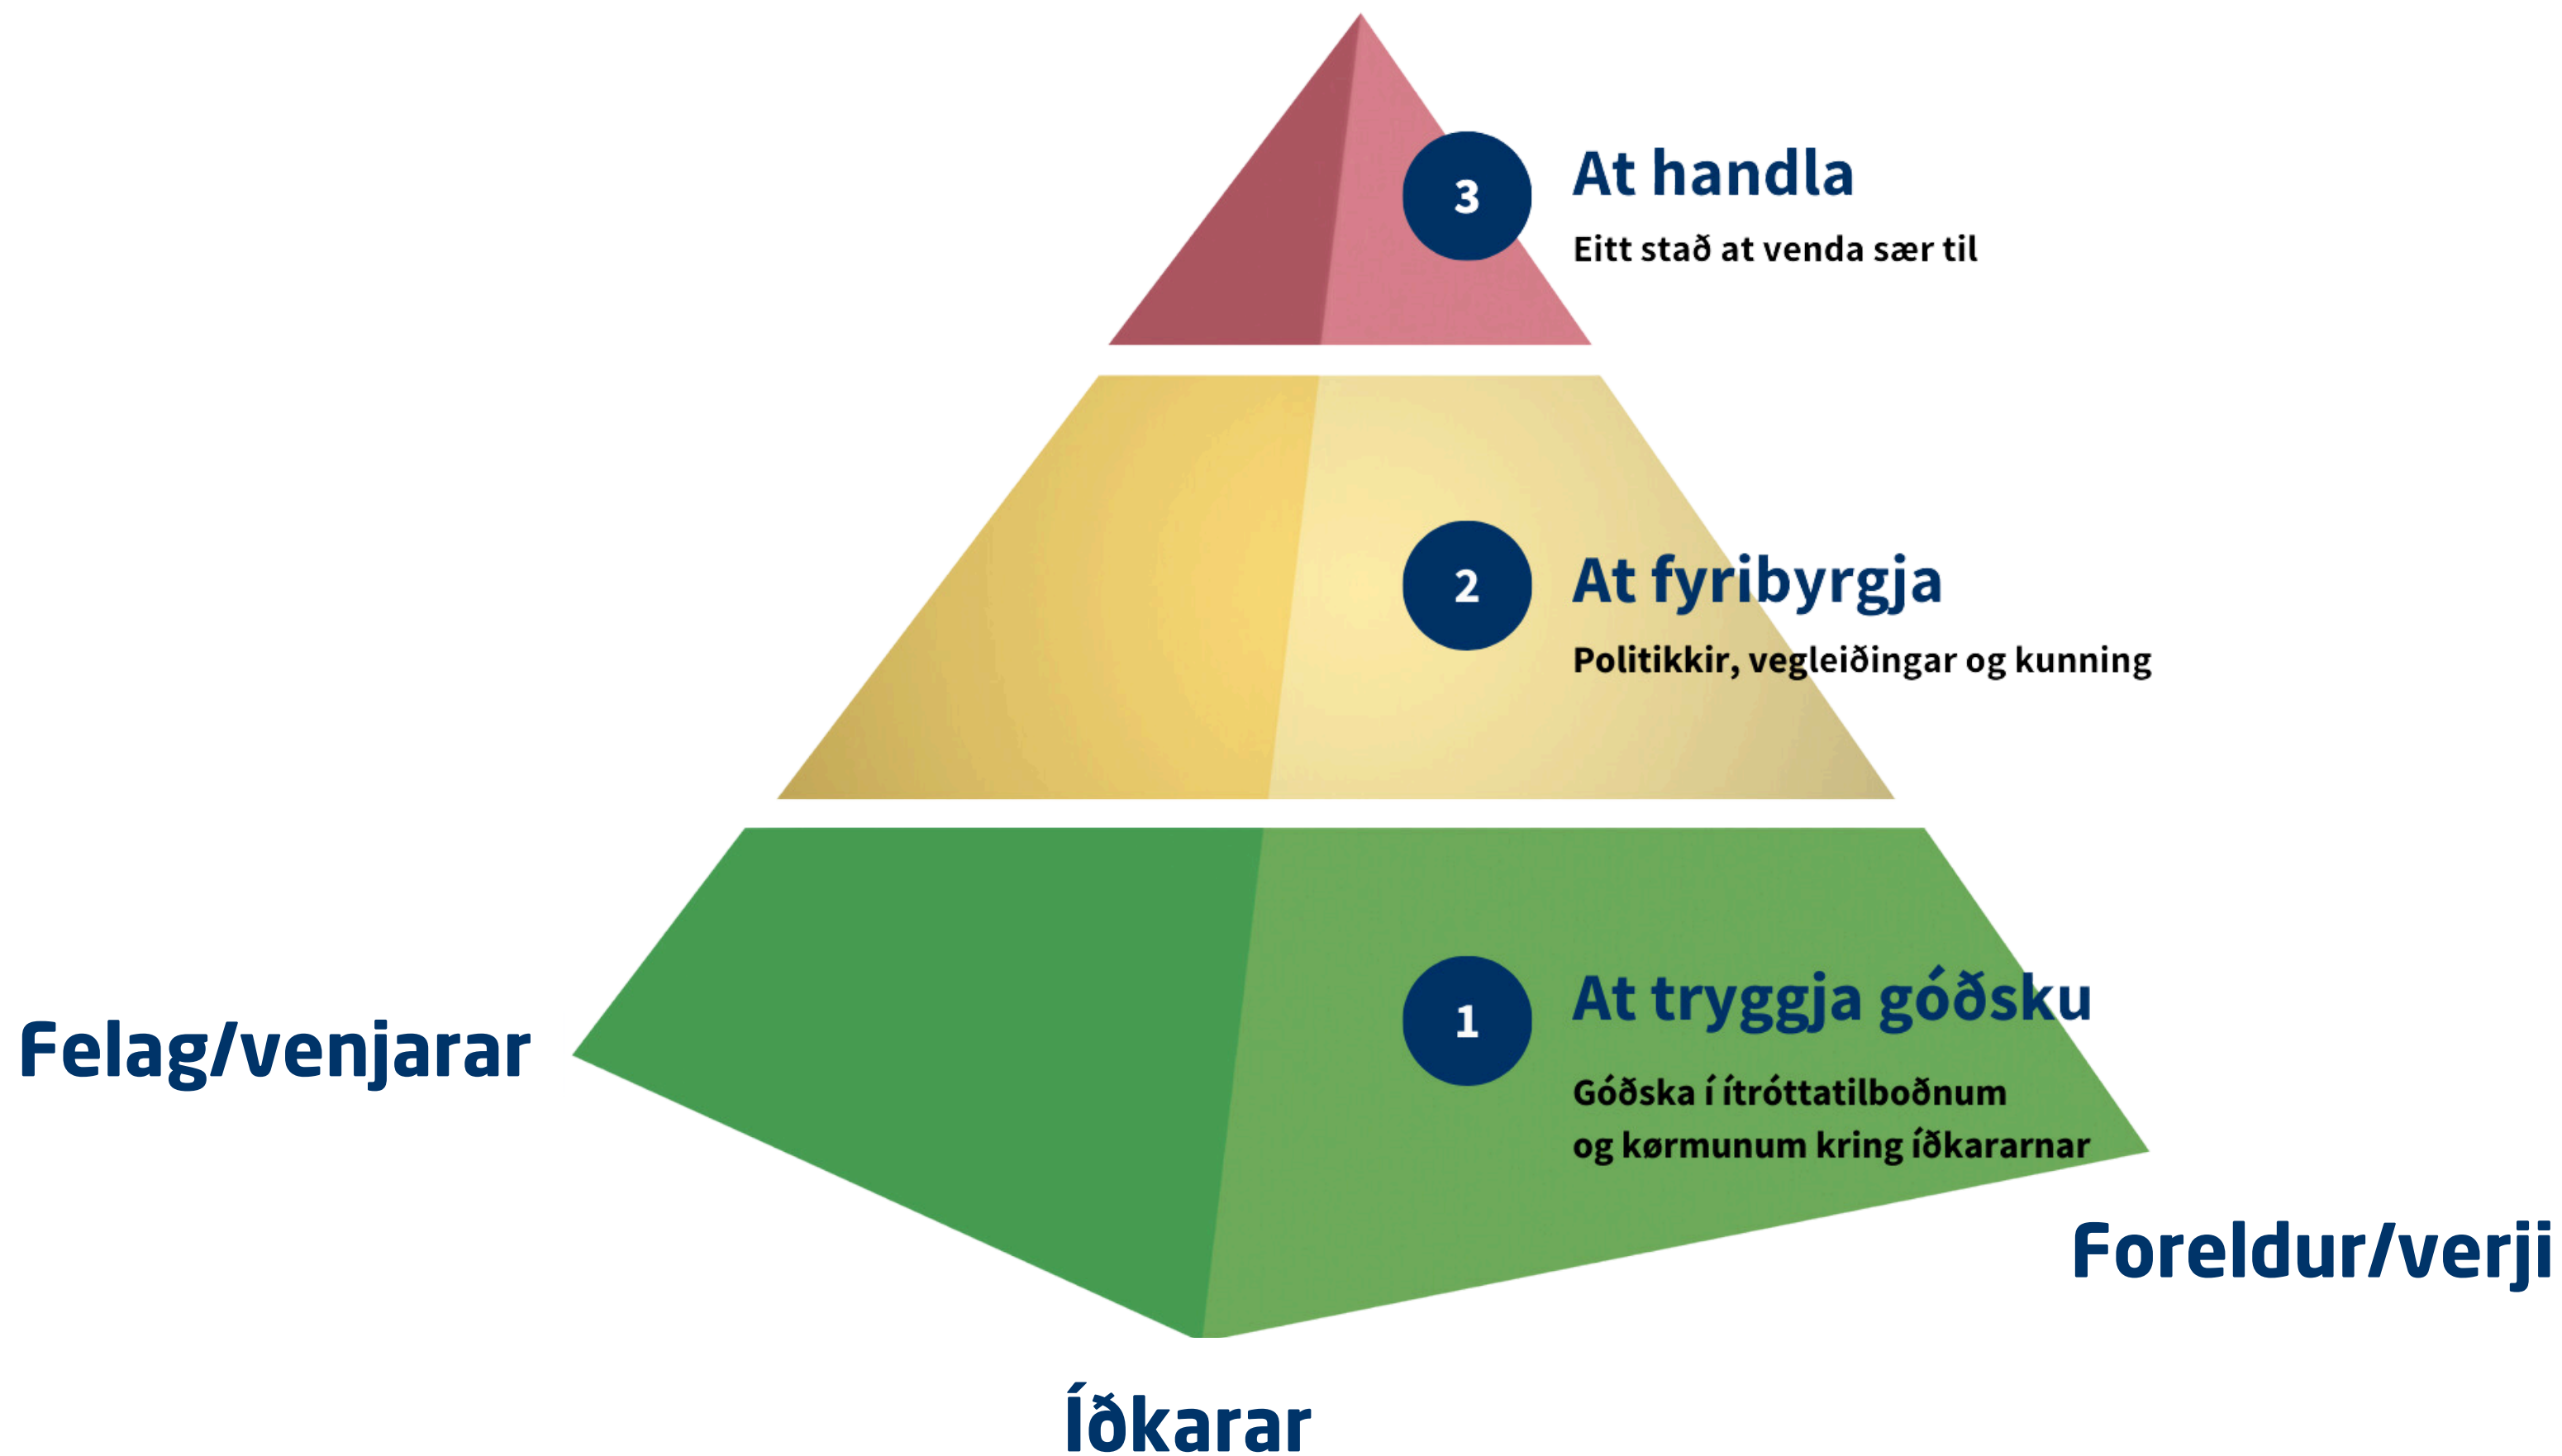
3
At handla
Eitt stað at venda sær til

2
At fyribyrgja
Politikkir, vegleiðingar og kunning

1
At tryggja góðsku
Góðska í ítróttatilboðnum og kørmunum kring íðkararnar

Felag/venjarar

Foreldur/verji

Íðkarar